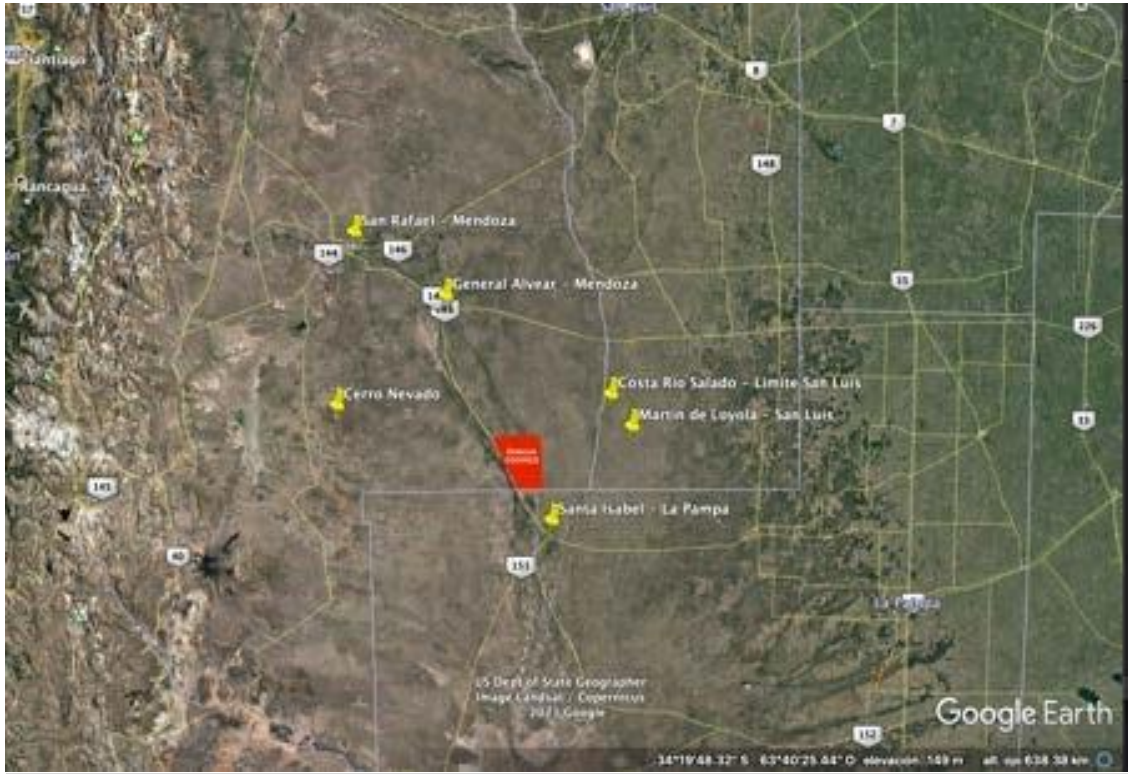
Santiago
Rancagua
8
7
148
San Rafael - Mendoza
144
146
General Alvear - Mendoza
35
226
Costa Rio Salado - Limite San Luis
Cerro Nevado
Martin de Loyola - San Luis
5
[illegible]
145
Santa Isabel - La Pampa
40
151
La Pampa
US Dept of State Geographer
Image Landsat / Copernicus
2021 Google
Google Earth
152
34°19'48.32" S 63°40'25.44" O elevación 149 m alt. ojo 638.38 km